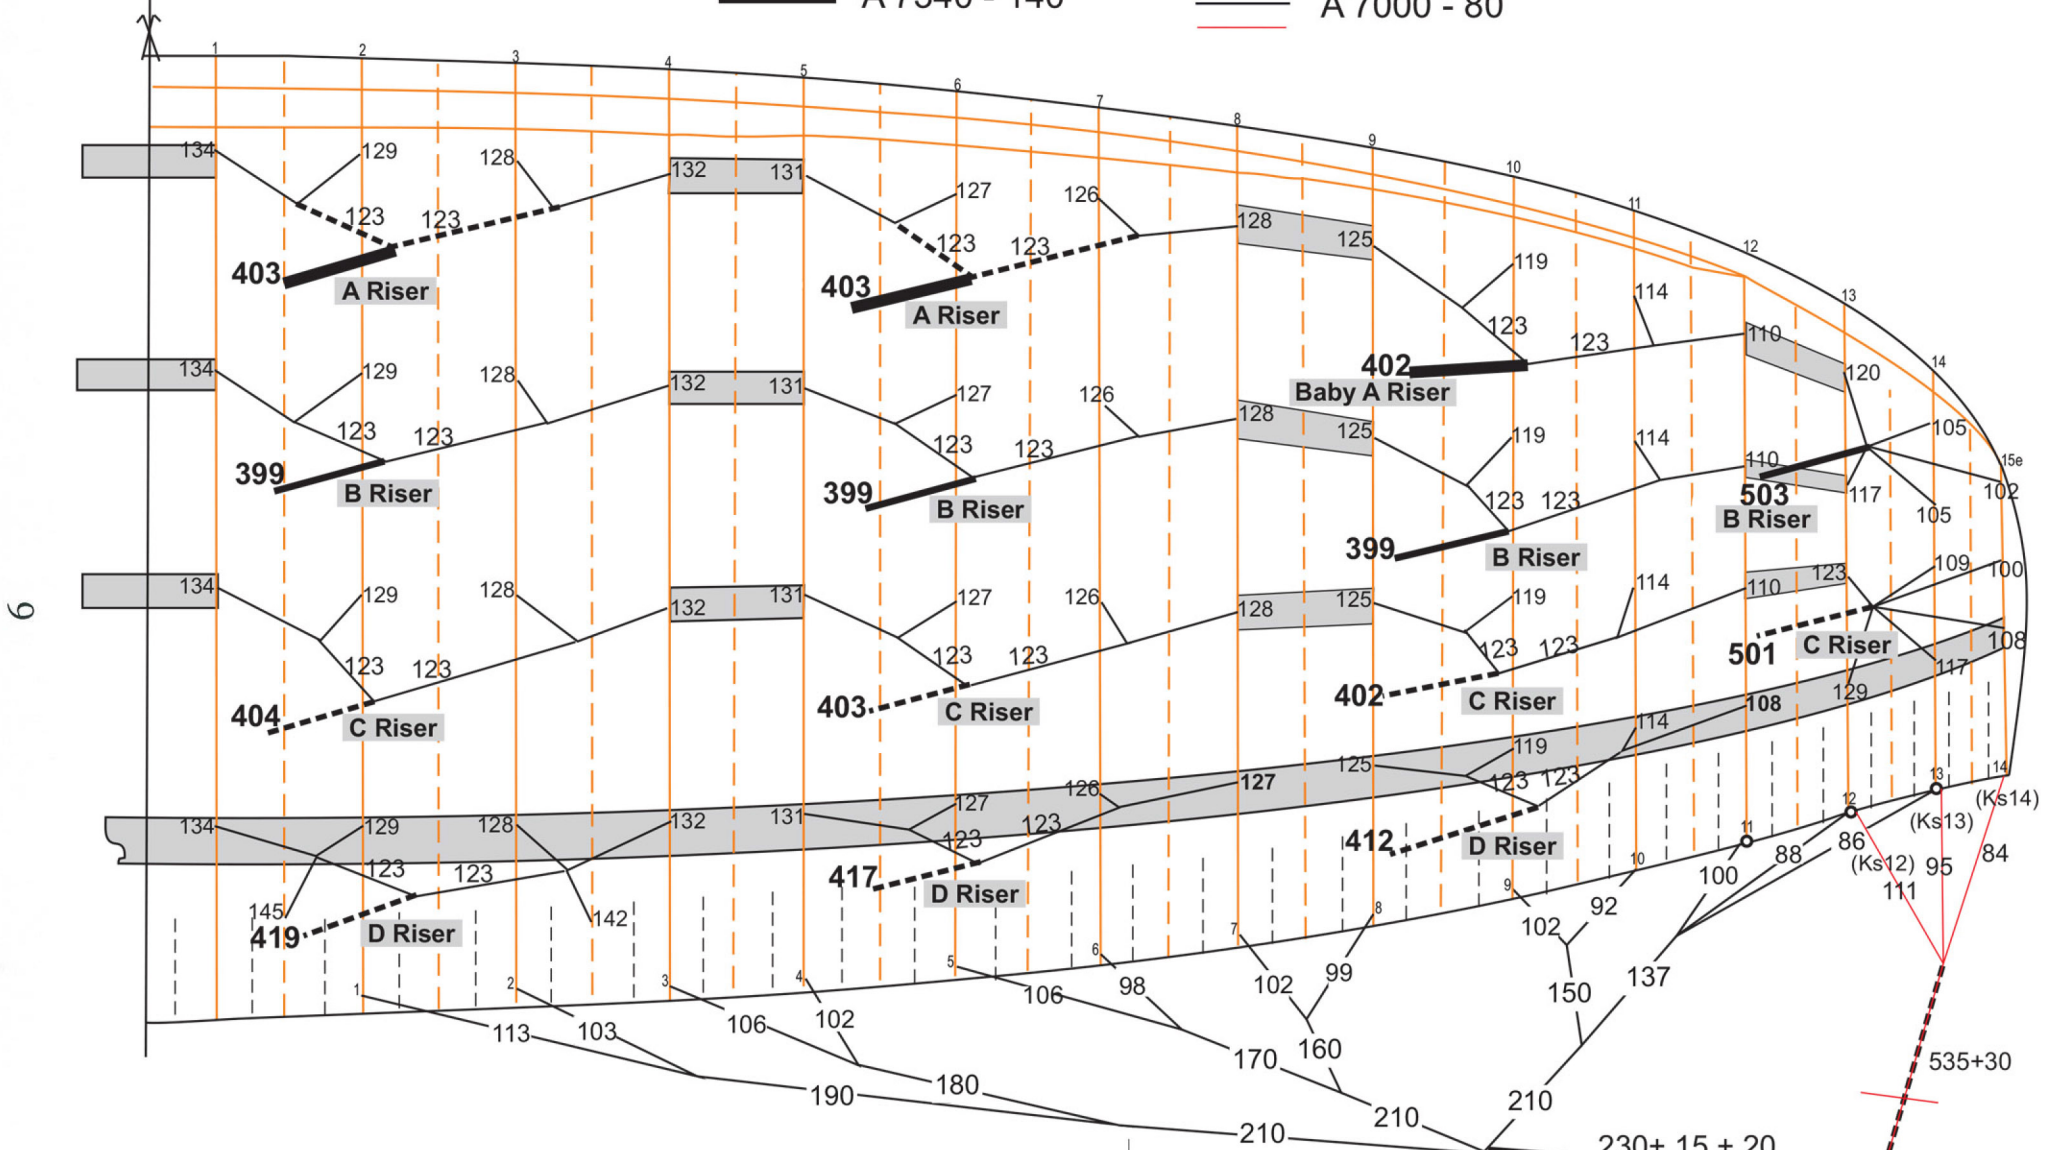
A 7540 - 140
A 7000 - 80

6

1 2 3 4 5 6 7 8 9 10 11 12 13 14 15e

134 129 128 132 131 127 126 128 125 119 114 110 120
123 123 123 123 123 123
403 A Riser
403 A Riser
402 Baby A Riser

134 129 128 132 131 127 126 128 125 119 114 110 105
123 123 123 123 123 123
399 B Riser
399 B Riser
399 B Riser
503 B Riser
117 105 102

134 129 128 132 131 127 126 128 125 119 114 110 123 109 100
123 123 123 123 123 123
404 C Riser
403 C Riser
402 C Riser
501 C Riser
108 117 129 108

134 129 128 132 131 127 126 127 125 119 114
123 123 123 123 123 123
145 142
419 D Riser
417 D Riser
412 D Riser

1 2 3 4 5 6 7 8 9 10 11 12 13 14
(Ks14) (Ks13) (Ks12)
113 103 106 102 106 98 102 99 102 92 100 88 86 95 84 111
190 180 170 160 150 137
210 210 210
535+30
230+ 15 + 20